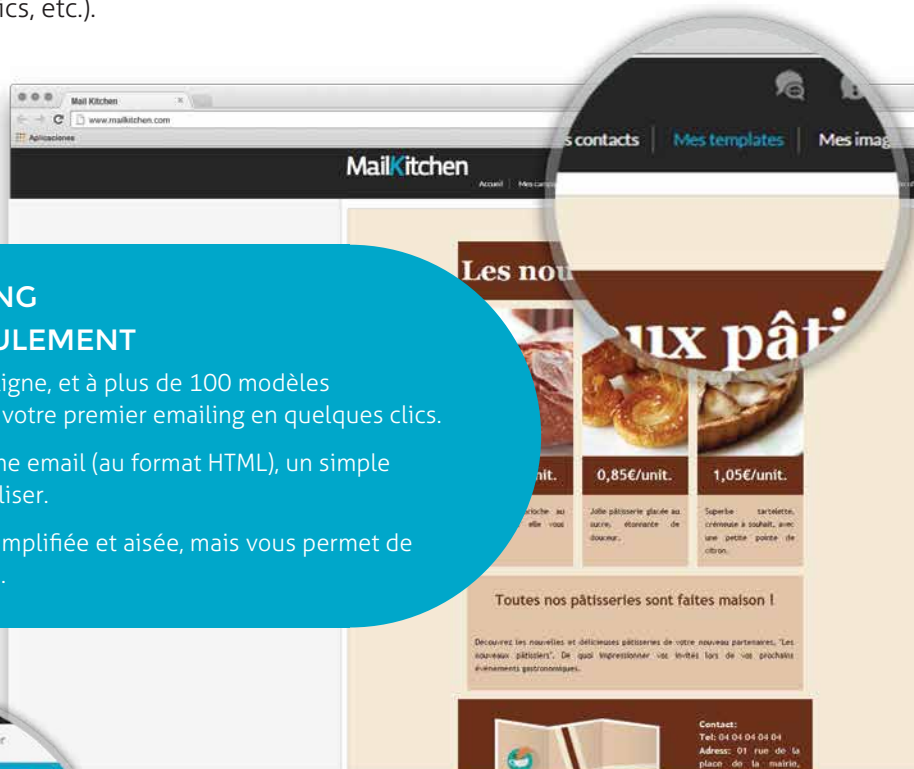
ics, etc.).

Mail Kitchen
www.mailkitchen.com
Aplicaciones

MailKitchen
Accueil | Mes camp

s contacts | Mes templates | Mes imag

NG
ULEMENT
igne, et à plus de 100 modèles
votre premier emailing en quelques clics.

ne email (au format HTML), un simple
liser.

mplifiée et aisée, mais vous permet de
.

Les nou
ux pâti

nit.
0,85€/unit.
1,05€/unit.

rioche au
elle vous

Jolie pâtisserie glacée au sucre, étonnante de douceur.

Superbe tartelette, crémeuse à souhait, avec une petite pointe de citron.

Toutes nos pâtisseries sont faites maison !

Découvrez les nouvelles et délicieuses pâtisseries de votre nouveau partenaires, "Les nouveaux pâtissiers". De quoi impressionner vos invités lors de vos prochains évènements gastronomiques.

Contact:
Tel: 04 04 04 04 04
Adress: 01 rue de la place de la mairie,